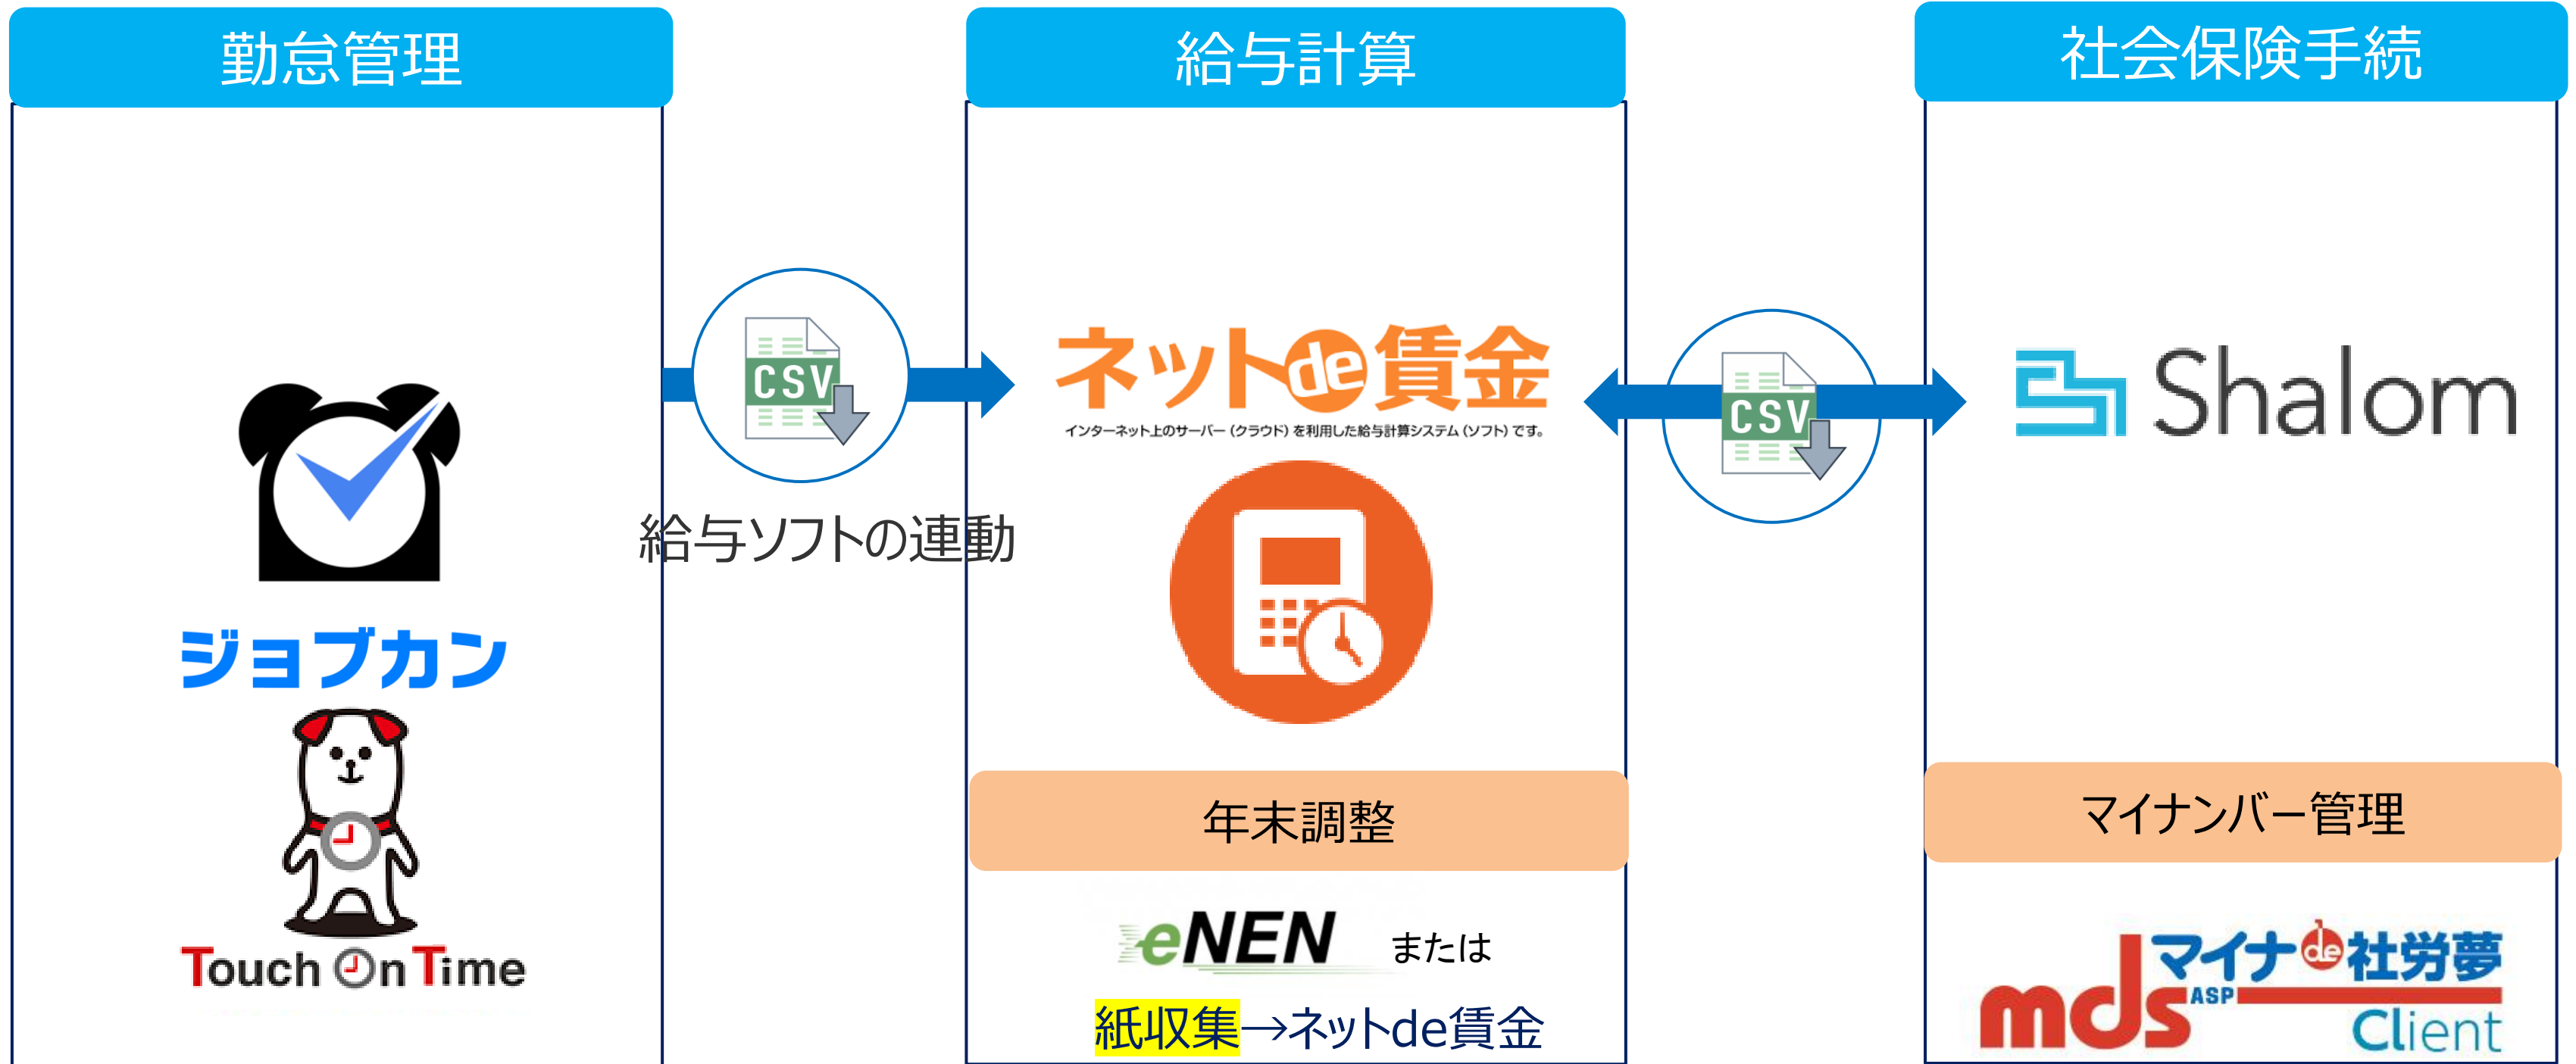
勤怠管理

ジョブカン

Touch On Time

CSV

給与ソフトの連動

給与計算

ネットde賃金

インターネット上のサーバー（クラウド）を利用した給与計算システム（ソフト）です。

年末調整

eNEN または

紙収集→ネットde賃金

CSV

社会保険手続

Shalom

マイナンバー管理

mds ASP マイナde社労夢 Client